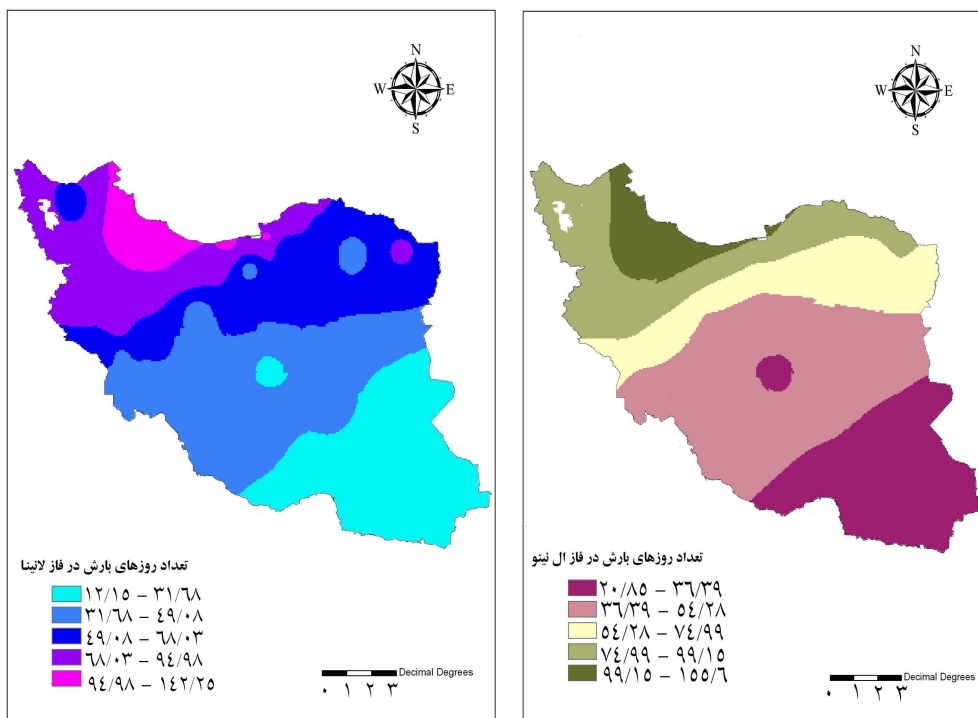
N
W E
S

تعداد روزهای بارش در فاز لانینا
۱۲/۱۵ – ۳۱/٦۸
۳۱/٦۸ – ٤۹/۰۸
٤۹/۰۸ – ٦۸/۰۳
٦۸/۰۳ – ۹٤/۹۸
۹٤/۹۸ – ۱٤۲/۲۵

Decimal Degrees
۰ ۱ ۲ ۳

N
W E
S

تعداد روزهای بارش در فاز ال نینو
۲۰/۸۵ – ۳٦/۳۹
۳٦/۳۹ – ٥٤/۲۸
٥٤/۲۸ – ۷٤/۹۹
۷٤/۹۹ – ۹۹/۱٥
۹۹/۱٥ – ۱٥٥/٦

Decimal Degrees
۰ ۱ ۲ ۳